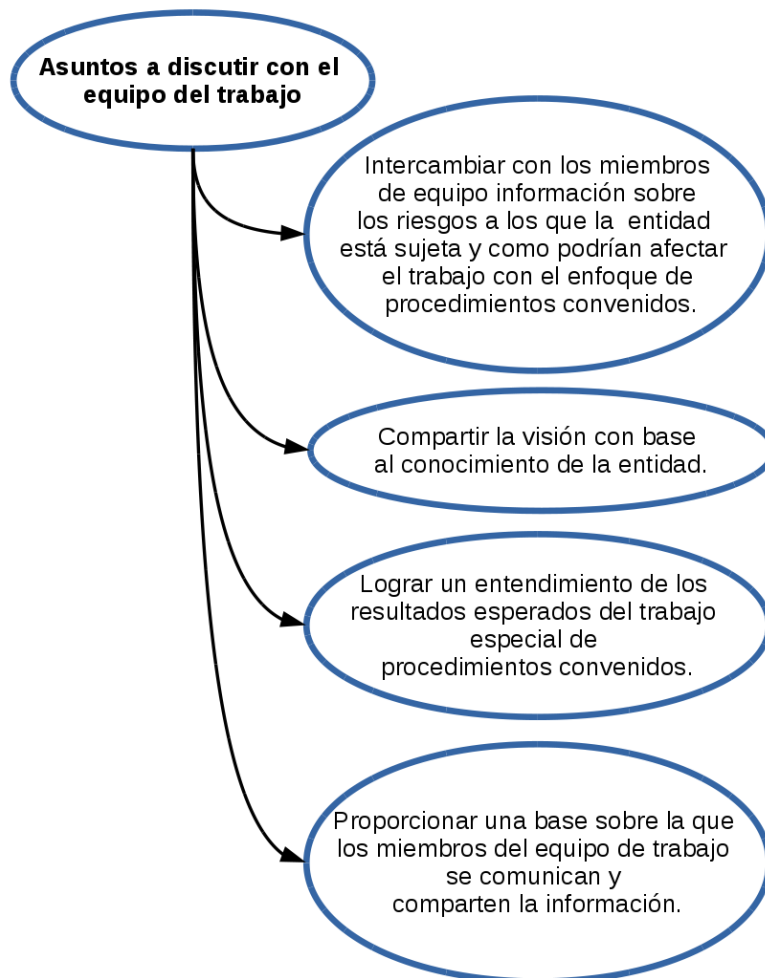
Asuntos a discutir con el equipo del trabajo

Intercambiar con los miembros de equipo información sobre los riesgos a los que la entidad está sujeta y como podrían afectar el trabajo con el enfoque de procedimientos convenidos.

Compartir la visión con base al conocimiento de la entidad.

Lograr un entendimiento de los resultados esperados del trabajo especial de procedimientos convenidos.

Proporcionar una base sobre la que los miembros del equipo de trabajo se comunican y comparten la información.